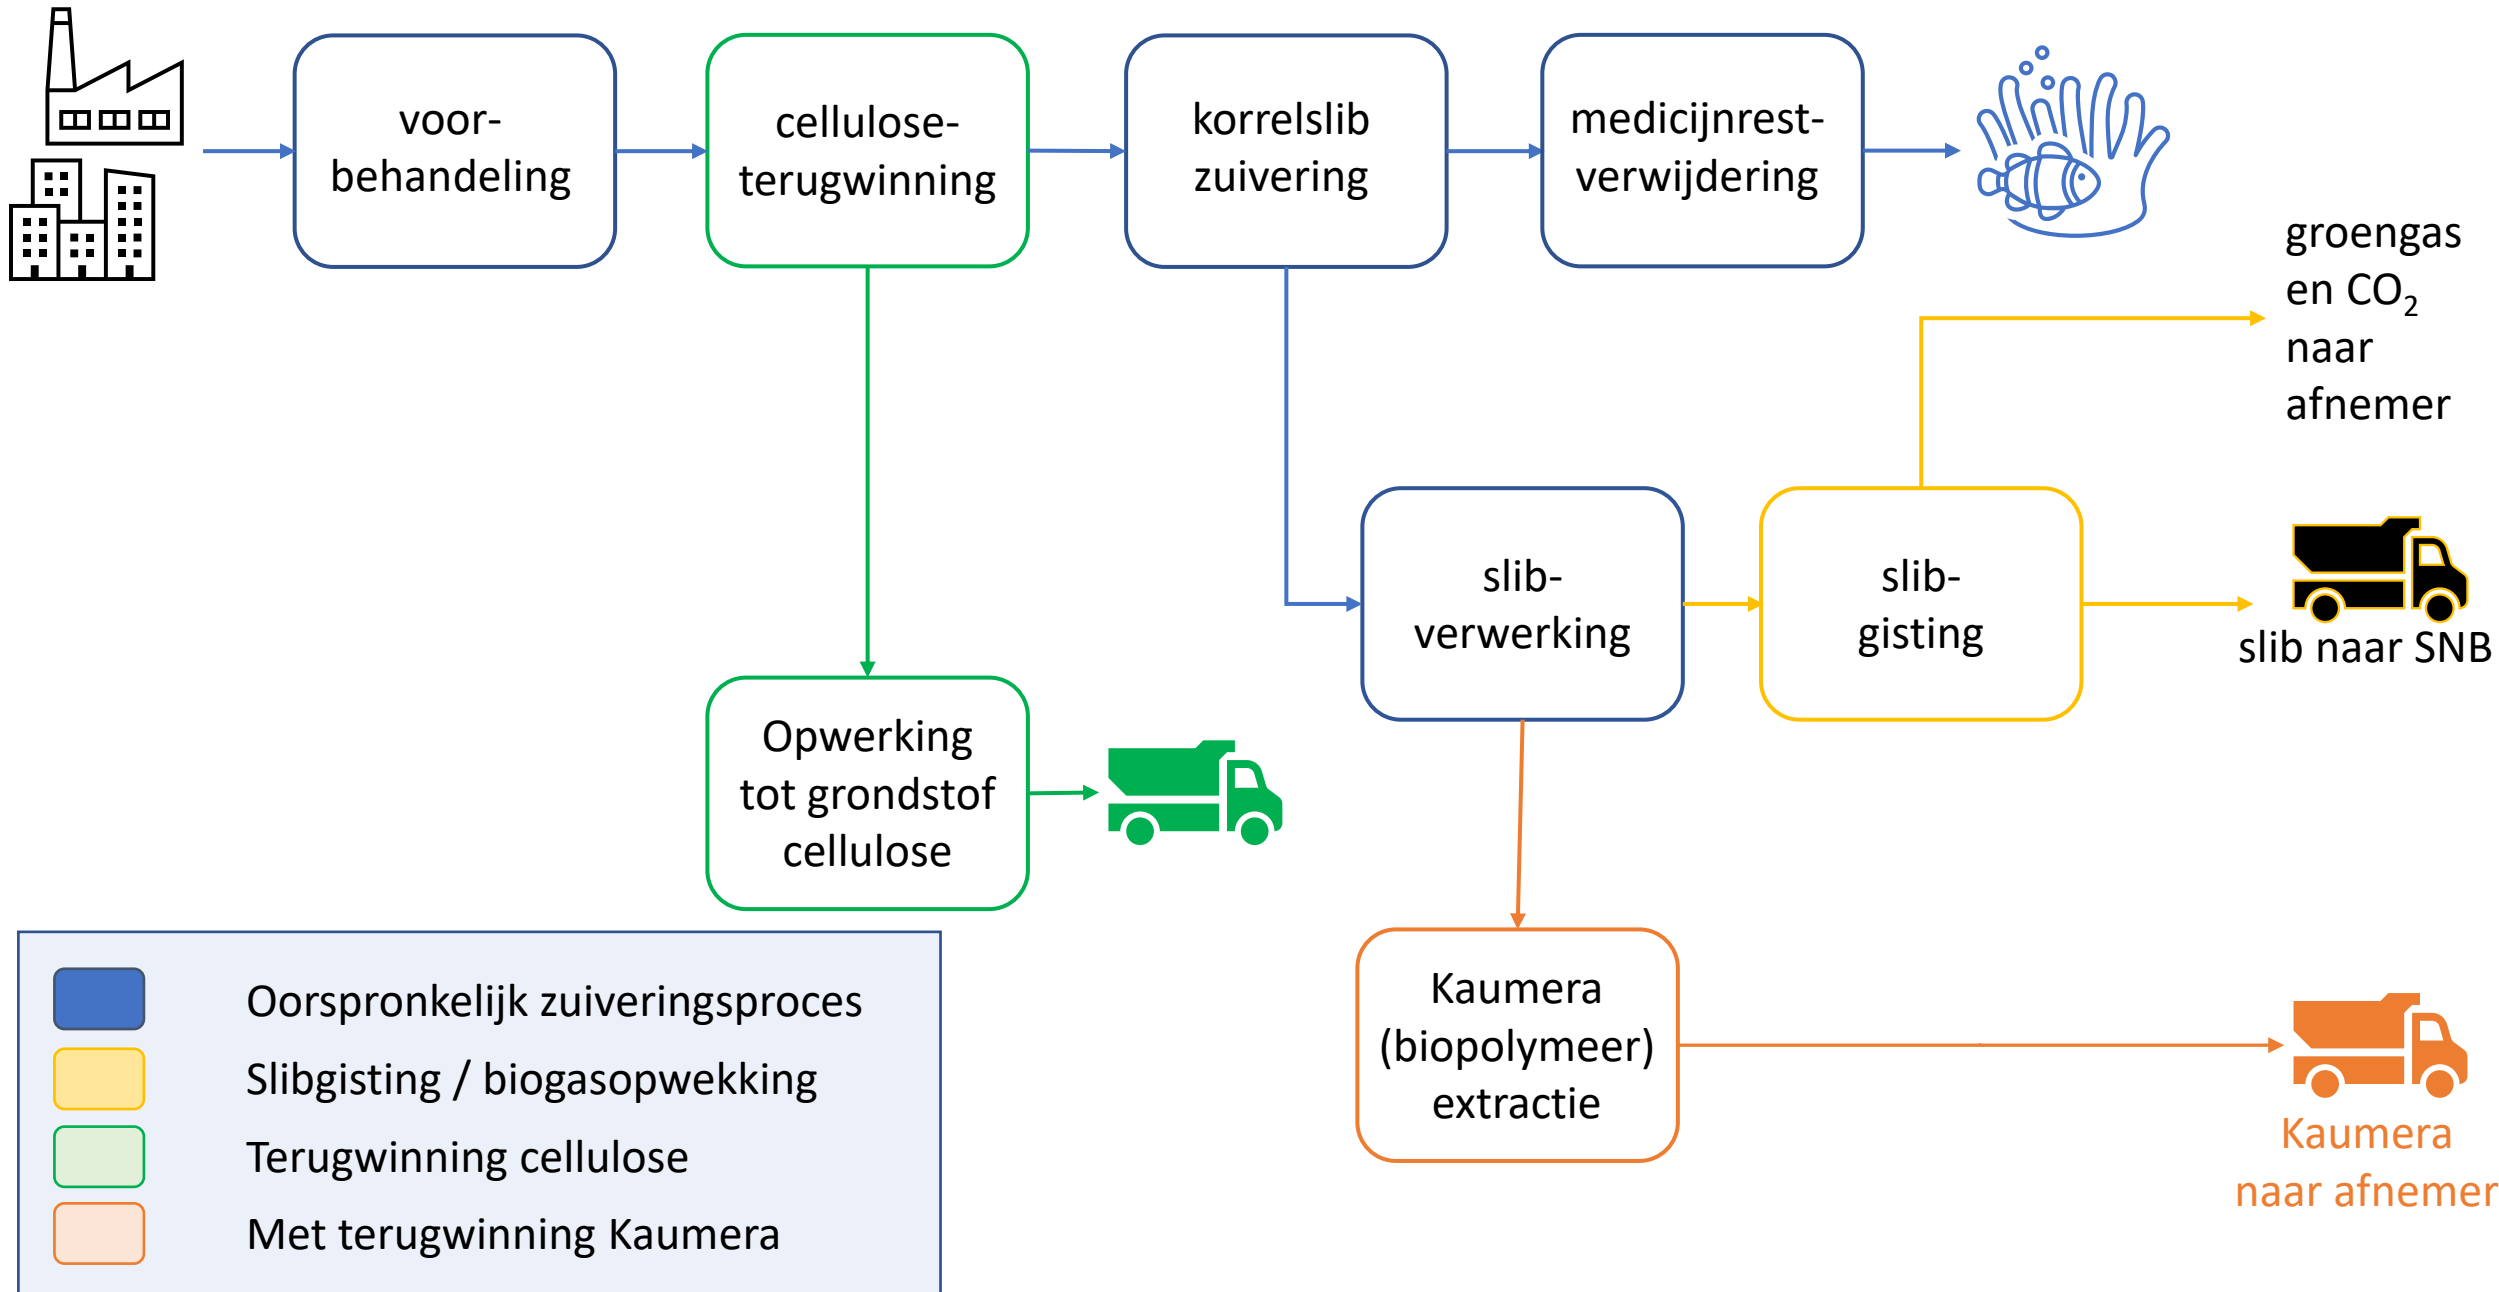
voorbehandeling

cellulose-terugwinning

korrelslib zuivering

medicijnrest-verwijdering

groengas en $CO_2$ naar afnemer

slib-verwerking

slib-gisting

slib naar SNB

Opwerking tot grondstof cellulose

Kaumera (biopolymeer) extractie

Kaumera naar afnemer

Oorspronkelijk zuiveringsproces
Slibgisting / biogasopwekking
Terugwinning cellulose
Met terugwinning Kaumera